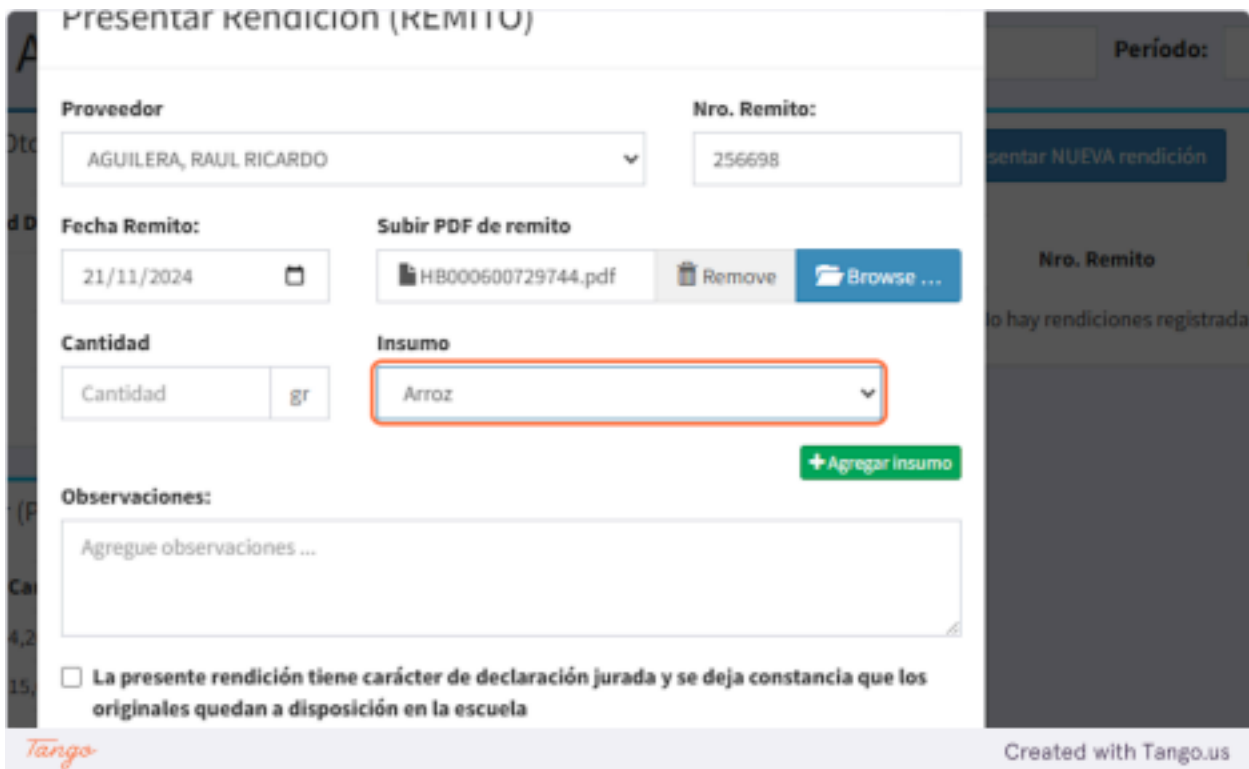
Presentar Rendición (REMITO)

Período:

Proveedor

AGUILERA, RAUL RICARDO

Nro. Remito:

256698

sentar NUEVA rendición

Fecha Remito:

21/11/2024

Subir PDF de remito

HB000600729744.pdf

Remove

Browse ...

Nro. Remito

lo hay rendiciones registrada

Cantidad

Cantidad

gr

Insumo

Arroz

+ Agregar insumo

Observaciones:

Agregue observaciones ...

La presente rendición tiene carácter de declaración jurada y se deja constancia que los originales quedan a disposición en la escuela

Tango

Created with Tango.us